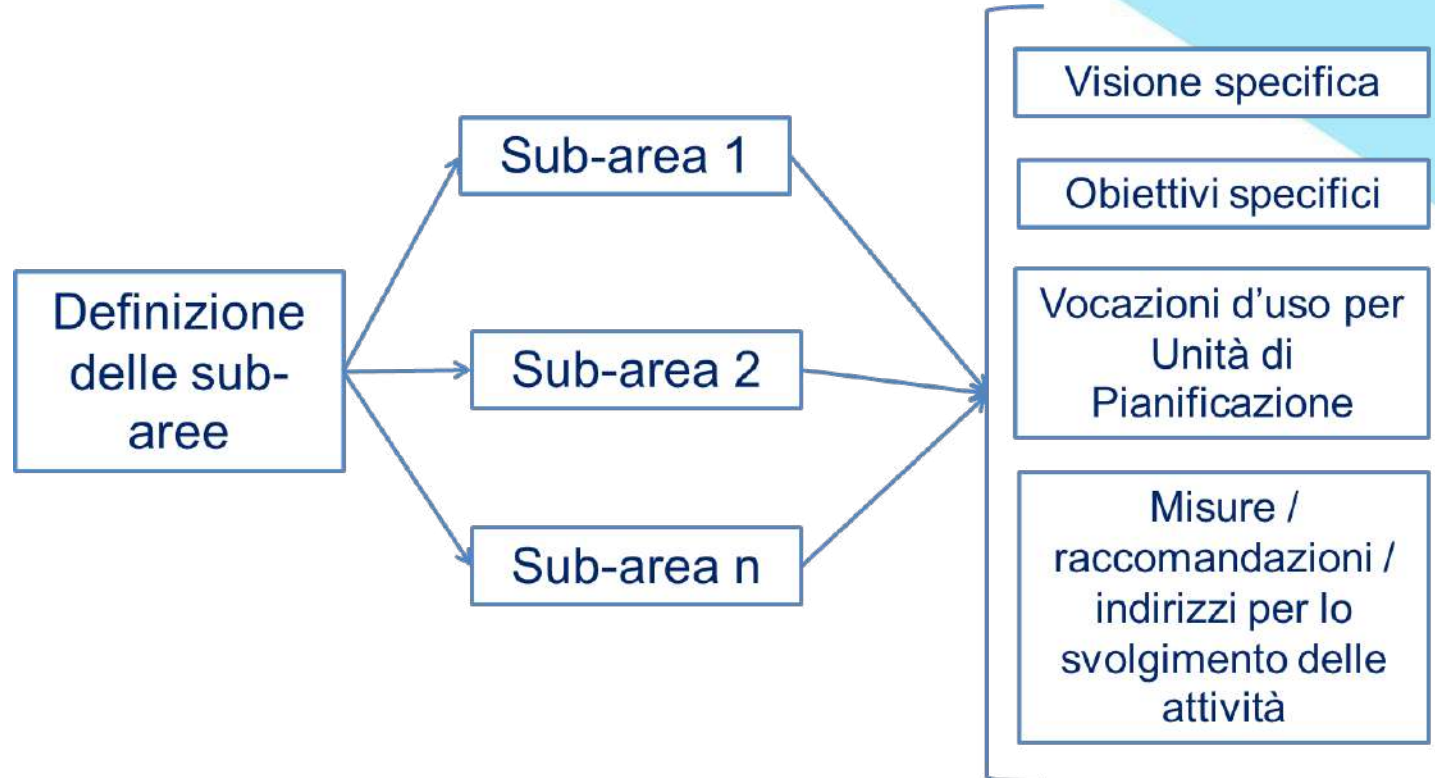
Definizione delle sub-aree

Sub-area 1

Sub-area 2

Sub-area n

Visione specifica

Obiettivi specifici

Vocazioni d'uso per Unità di Pianificazione

Misure / raccomandazioni / indirizzi per lo svolgimento delle attività